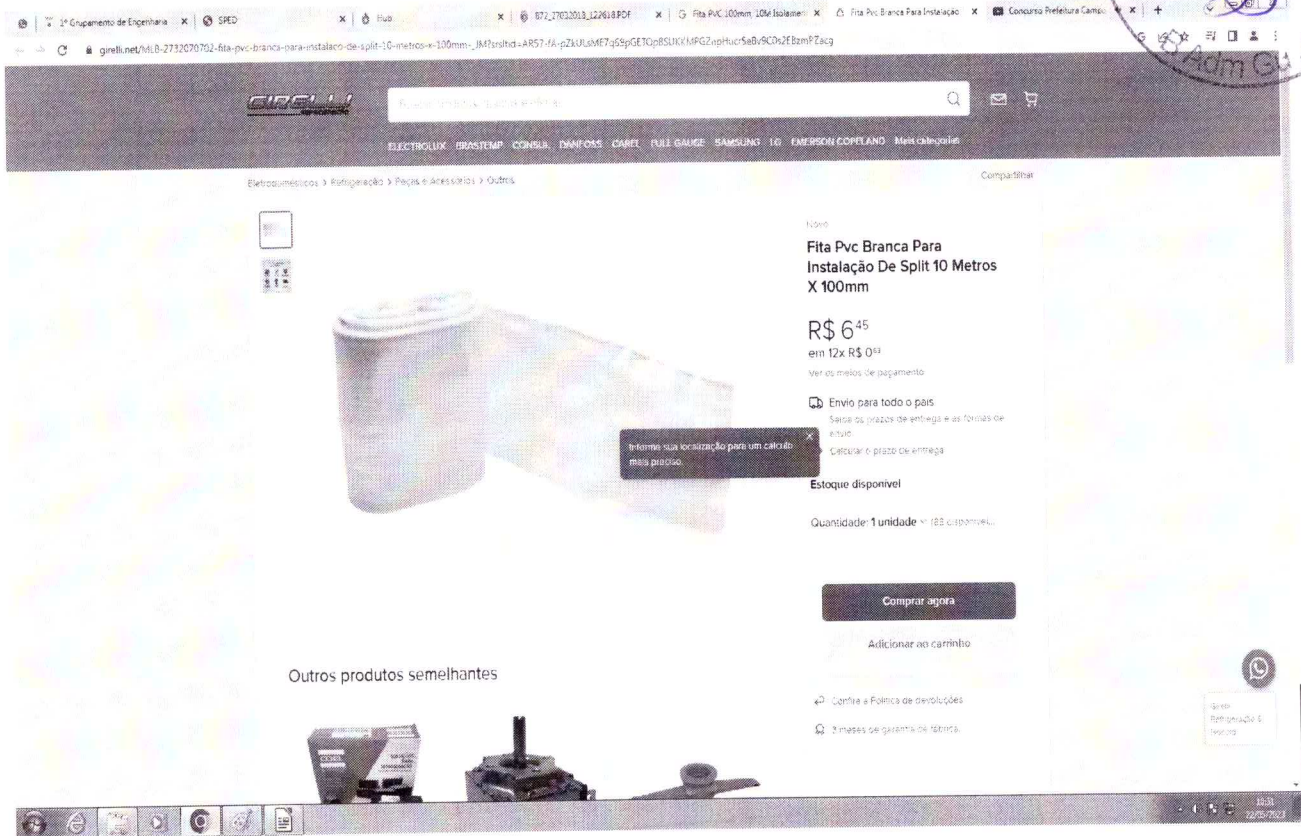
1º Grupamento de Engenharia | SPED | Hub | 872_27032018_122618.PDF | Fita PVC 100mm 10M Isolamen | Fita Pvc Branca Para Instalação | Concurso Prefeitura Camp

girelli.net/MLB-2732070702-fita-pvc-branca-para-instalaco-de-split-10-metros-x-100mm-_JM?srsltid=AR57-fA-pZkULsMF7q69pGETOpBSUKXMPGZnpHucr5aBv9C0s2EBzmPZacg

Adm G

GIRELLI

Buscar produtos, marcas e muito mais...

ELECTROLUX BRASTEMP CONSUL DANFOSS CAREL FULL GAUGE SAMSUNG LG EMERSON COPELAND Mais categorias

Eletrodomésticos > Refrigeração > Peças e Acessórios > Outros

Compartilhar

Novo

Fita Pvc Branca Para Instalação De Split 10 Metros X 100mm

R$ 6$^{45}$

em 12x R$ 0$^{63}$

Ver os meios de pagamento

Envio para todo o país

Saiba os prazos de entrega e as formas de envio.

Calcular o prazo de entrega

Informe sua localização para um calculo mais preciso.

Estoque disponível

Quantidade: 1 unidade (88 disponíveis)

Comprar agora

Adicionar ao carrinho

Outros produtos semelhantes

Confira a Política de devoluções

3 meses de garantia de fábrica.

Girelli Refrigeração & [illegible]

10:31
22/05/2023